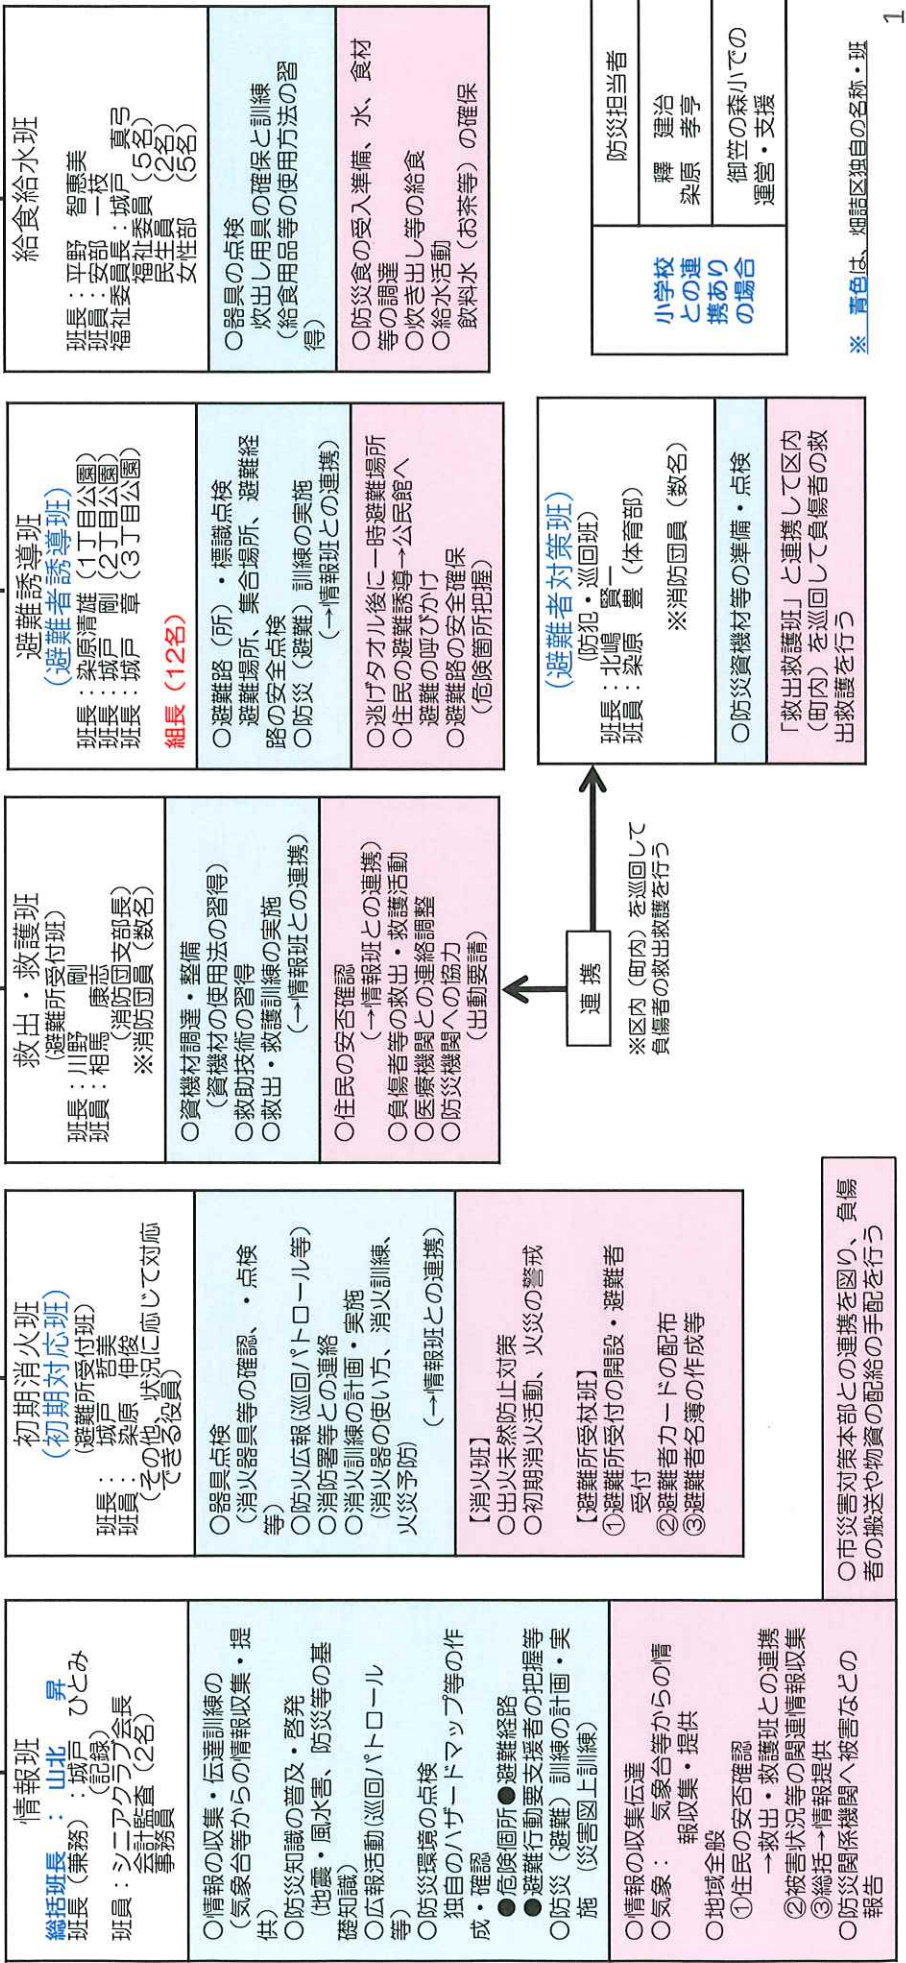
給食給水班

班長：平野　智惠美
班員：安部　一枝
福祉委員長：城戸　真弓
福祉委員（5名）
民生委員（2名）
女性部（2名）

○器具の点検
　炊出し用具の確保と訓練
　（給食用品等の使用方法の習得）

○防災食の受入準備、水、食材等の調達
○炊き出し等の給食
○給水活動
　飲料水（お茶等）の確保

防災担当者

小学校との連携ありの場合

釋　建治
染原　孝亨

御笠の森小での運営・支援

※　青色は、畑詰区独自の名称・班

1

避難誘導班
（避難者誘導班）
班長：染原清雄（1丁目公園）
班長：城戸　剛（2丁目公園）
班長：城戸　章（3丁目公園）

組長（12名）

○避難路（所）・標識点検
　避難場所、集合場所、避難経路の安全点検
○防災（避難）訓練の実施
　（→情報班との連携）

○逃げタオル後に一時避難場所
○住民の避難誘導→公民館へ
　避難の呼びかけ
○避難路の安全確保
　（危険箇所把握）

（避難者対策班）
（防犯・巡回班）
班長：北嶋　賢一
班員：染原　豊（体育部）
※消防団員（数名）

○防災資機材等の準備・点検

「救出救護班」と連携して区内（町内）を巡回して負傷者の救出救護を行う

救出・救護班
（避難所受付班）
班長：川野　剛
班員：相馬　康志
（消防団支部長）
※消防団員（数名）

○資機材調達・整備
　（資機材の使用法の習得）
○救助技術の習得
○救出・救護訓練の実施
　（→情報班との連携）

○住民の安否確認
　（→情報班との連携）
○負傷者等の救出・救護活動
○医療機関との連絡調整
○防災機関への協力
　（出動要請）

連携

※区内（町内）を巡回して負傷者の救出救護を行う

初期消火班
（初期対応班）
（避難所受付班）
班長：城戸　努
班員：染原　伸俊
（その他、状況に応じて対応できる役員）

○器具点検
　（消火器具等の確認、・点検等）
○防火広報（巡回パトロール等）
○消防署等との連絡
○消火訓練の計画・実施
　（消火器の使い方、消火訓練、火災予防）
　（→情報班との連携）

【消火班】
○出火未然防止対策
○初期消火活動、火災の警戒

【避難所受付班】
①避難所受付の開設・避難者受付
②避難者カードの配布
③避難者名簿の作成等

○市災害対策本部との連携を図り、負傷者の搬送や物資の配給の手配を行う

情報班
総括班長：山北　昇
班長（兼務）：城戸　ひとみ
（記録）
班員：シニアクラブ会長
　会計監査（2名）
　事務員

○情報の収集・伝達訓練の
　（気象台等からの情報収集・提供）
○防災知識の普及・啓発
　（地震・風水害、防災等の基礎知識）
○広報活動（巡回パトロール等）
○防災環境の点検
　独自のハザードマップ等の作成・確認
　●危険個所●避難経路
　●避難行動要支援者の把握等
○防災（避難）訓練の計画・実施
　（災害図上訓練）

○情報の収集伝達
○気象：気象台等からの情報収集・提供
○地域全般
　①住民の安否確認
　　→救出・救護班との連携
　②被害状況等の関連情報収集
　③総括→情報提供
○防災関係機関へ被害などの報告